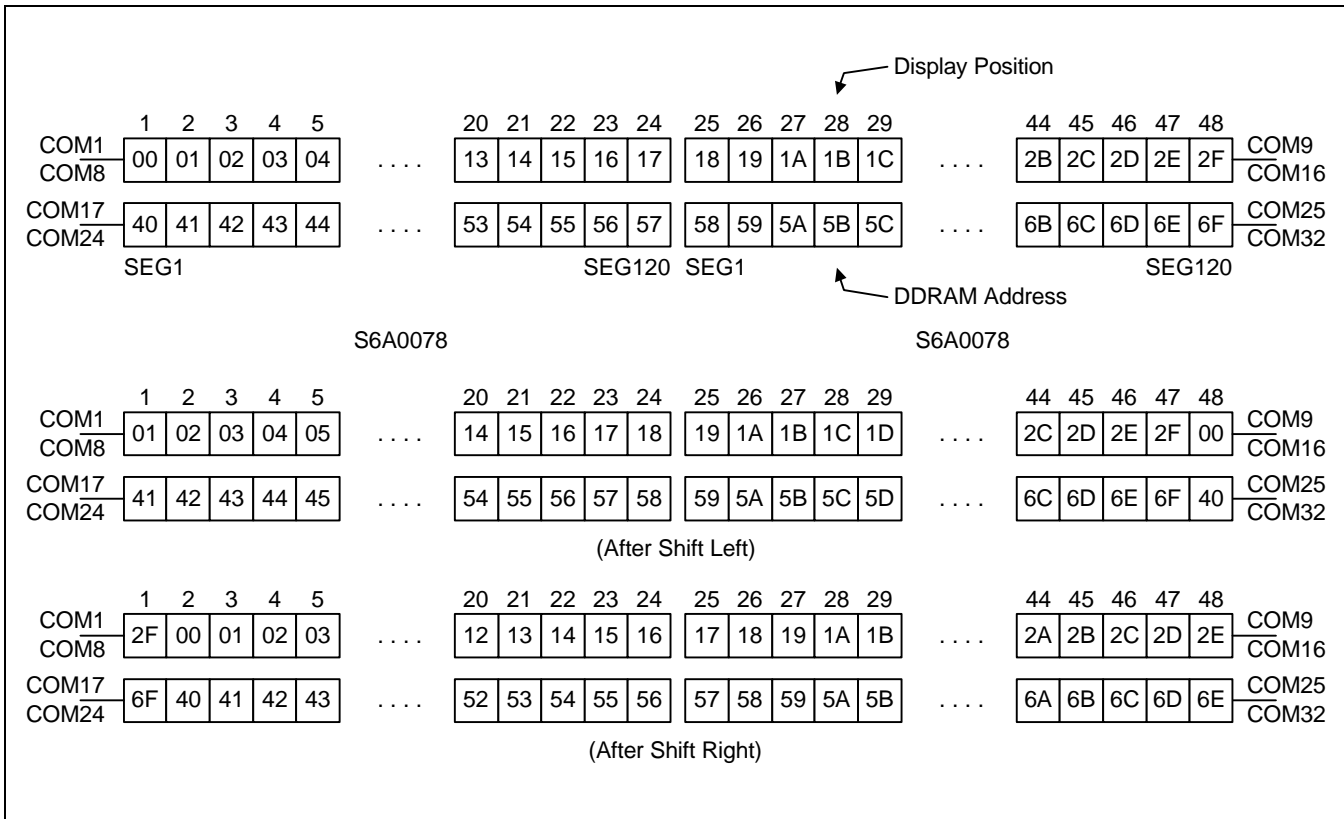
Display Position

| | 1 | 2 | 3 | 4 | 5 | | 20 | 21 | 22 | 23 | 24 | 25 | 26 | 27 | 28 | 29 | | 44 | 45 | 46 | 47 | 48 | |
|---|---|---|---|---|---|---|---|---|---|---|---|---|---|---|---|---|---|---|---|---|---|---|---|
| COM1 COM8 | 00 | 01 | 02 | 03 | 04 | .... | 13 | 14 | 15 | 16 | 17 | 18 | 19 | 1A | 1B | 1C | .... | 2B | 2C | 2D | 2E | 2F | COM9 COM16 |
| COM17 COM24 | 40 | 41 | 42 | 43 | 44 | .... | 53 | 54 | 55 | 56 | 57 | 58 | 59 | 5A | 5B | 5C | .... | 6B | 6C | 6D | 6E | 6F | COM25 COM32 |

SEG1 SEG120 SEG1 SEG120

DDRAM Address

S6A0078 S6A0078

| | 1 | 2 | 3 | 4 | 5 | | 20 | 21 | 22 | 23 | 24 | 25 | 26 | 27 | 28 | 29 | | 44 | 45 | 46 | 47 | 48 | |
|---|---|---|---|---|---|---|---|---|---|---|---|---|---|---|---|---|---|---|---|---|---|---|---|
| COM1 COM8 | 01 | 02 | 03 | 04 | 05 | .... | 14 | 15 | 16 | 17 | 18 | 19 | 1A | 1B | 1C | 1D | .... | 2C | 2D | 2E | 2F | 00 | COM9 COM16 |
| COM17 COM24 | 41 | 42 | 43 | 44 | 45 | .... | 54 | 55 | 56 | 57 | 58 | 59 | 5A | 5B | 5C | 5D | .... | 6C | 6D | 6E | 6F | 40 | COM25 COM32 |

(After Shift Left)

| | 1 | 2 | 3 | 4 | 5 | | 20 | 21 | 22 | 23 | 24 | 25 | 26 | 27 | 28 | 29 | | 44 | 45 | 46 | 47 | 48 | |
|---|---|---|---|---|---|---|---|---|---|---|---|---|---|---|---|---|---|---|---|---|---|---|---|
| COM1 COM8 | 2F | 00 | 01 | 02 | 03 | .... | 12 | 13 | 14 | 15 | 16 | 17 | 18 | 19 | 1A | 1B | .... | 2A | 2B | 2C | 2D | 2E | COM9 COM16 |
| COM17 COM24 | 6F | 40 | 41 | 42 | 43 | .... | 52 | 53 | 54 | 55 | 56 | 57 | 58 | 59 | 5A | 5B | .... | 6A | 6B | 6C | 6D | 6E | COM25 COM32 |

(After Shift Right)